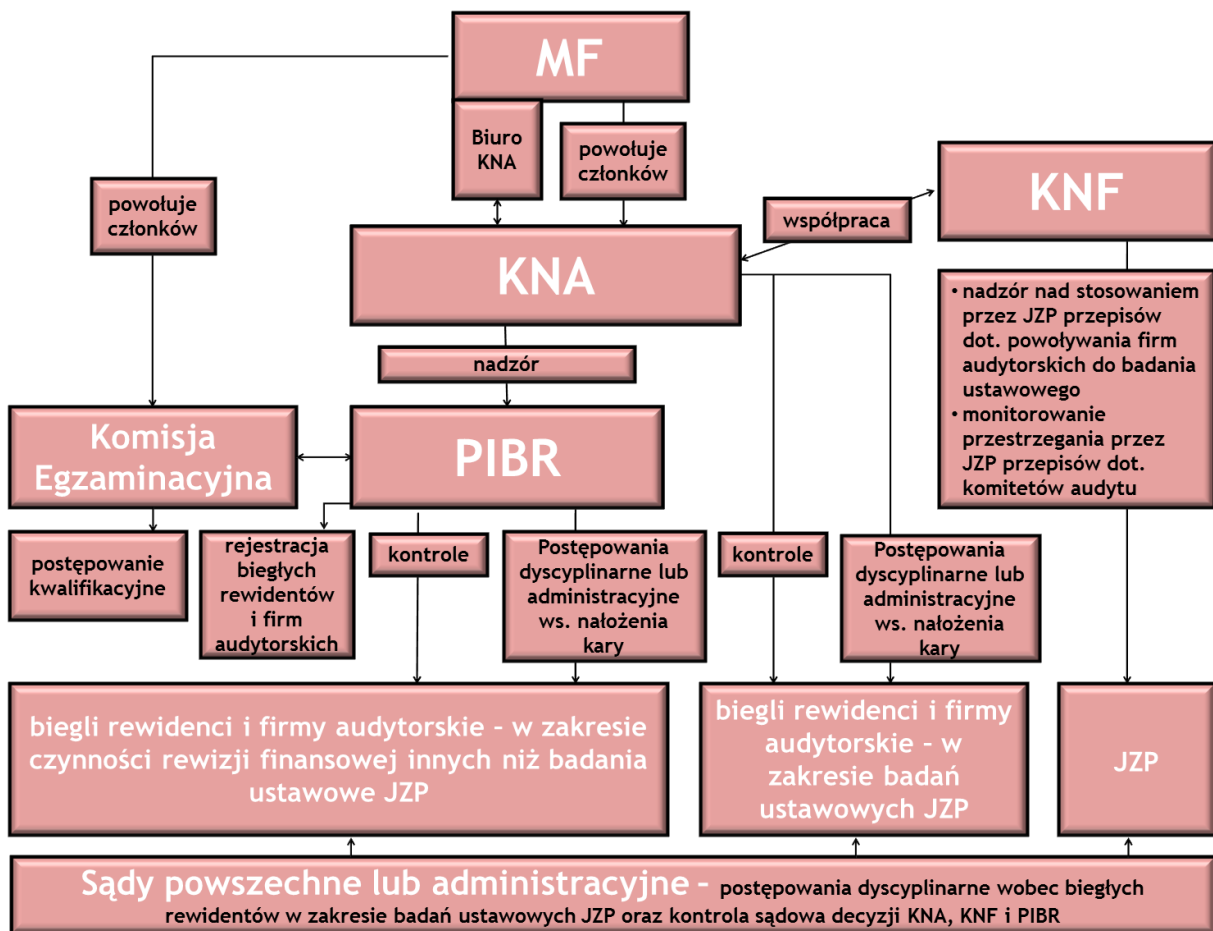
MF

Biuro KNA

powołuje członków

powołuje członków

KNF

współpraca

KNA

nadzór

- nadzór nad stosowaniem przez JZP przepisów dot. powoływania firm audytorskich do badania ustawowego
- monitorowanie przestrzegania przez JZP przepisów dot. komitetów audytu

Komisja Egzaminacyjna

PIBR

postępowanie kwalifikacyjne

rejestracja biegłych rewidentów i firm audytorskich

kontrole

Postępowania dyscyplinarne lub administracyjne ws. nałożenia kary

kontrole

Postępowania dyscyplinarne lub administracyjne ws. nałożenia kary

biegli rewidenci i firmy audytorskie – w zakresie czynności rewizji finansowej innych niż badania ustawowe JZP

biegli rewidenci i firmy audytorskie – w zakresie badań ustawowych JZP

JZP

Sądy powszechne lub administracyjne – postępowania dyscyplinarne wobec biegłych rewidentów w zakresie badań ustawowych JZP oraz kontrola sądowa decyzji KNA, KNF i PIBR